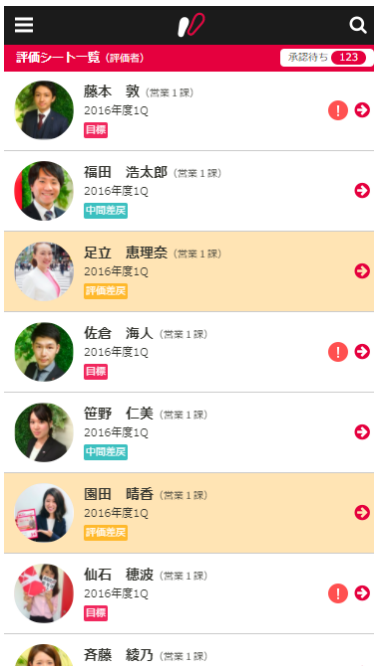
評価シート一覧（評価者）
承認待ち 123

藤本　敦（営業１課）
2016年度1Q
目標

福田　浩太郎（営業１課）
2016年度1Q
中間差戻

足立　恵理奈（営業１課）
2016年度1Q
評価差戻

佐倉　海人（営業１課）
2016年度1Q
目標

笹野　仁美（営業１課）
2016年度1Q
中間差戻

園田　晴香（営業１課）
2016年度1Q
評価差戻

仙石　穂波（営業１課）
2016年度1Q
目標

斉藤　綾乃（営業１課）